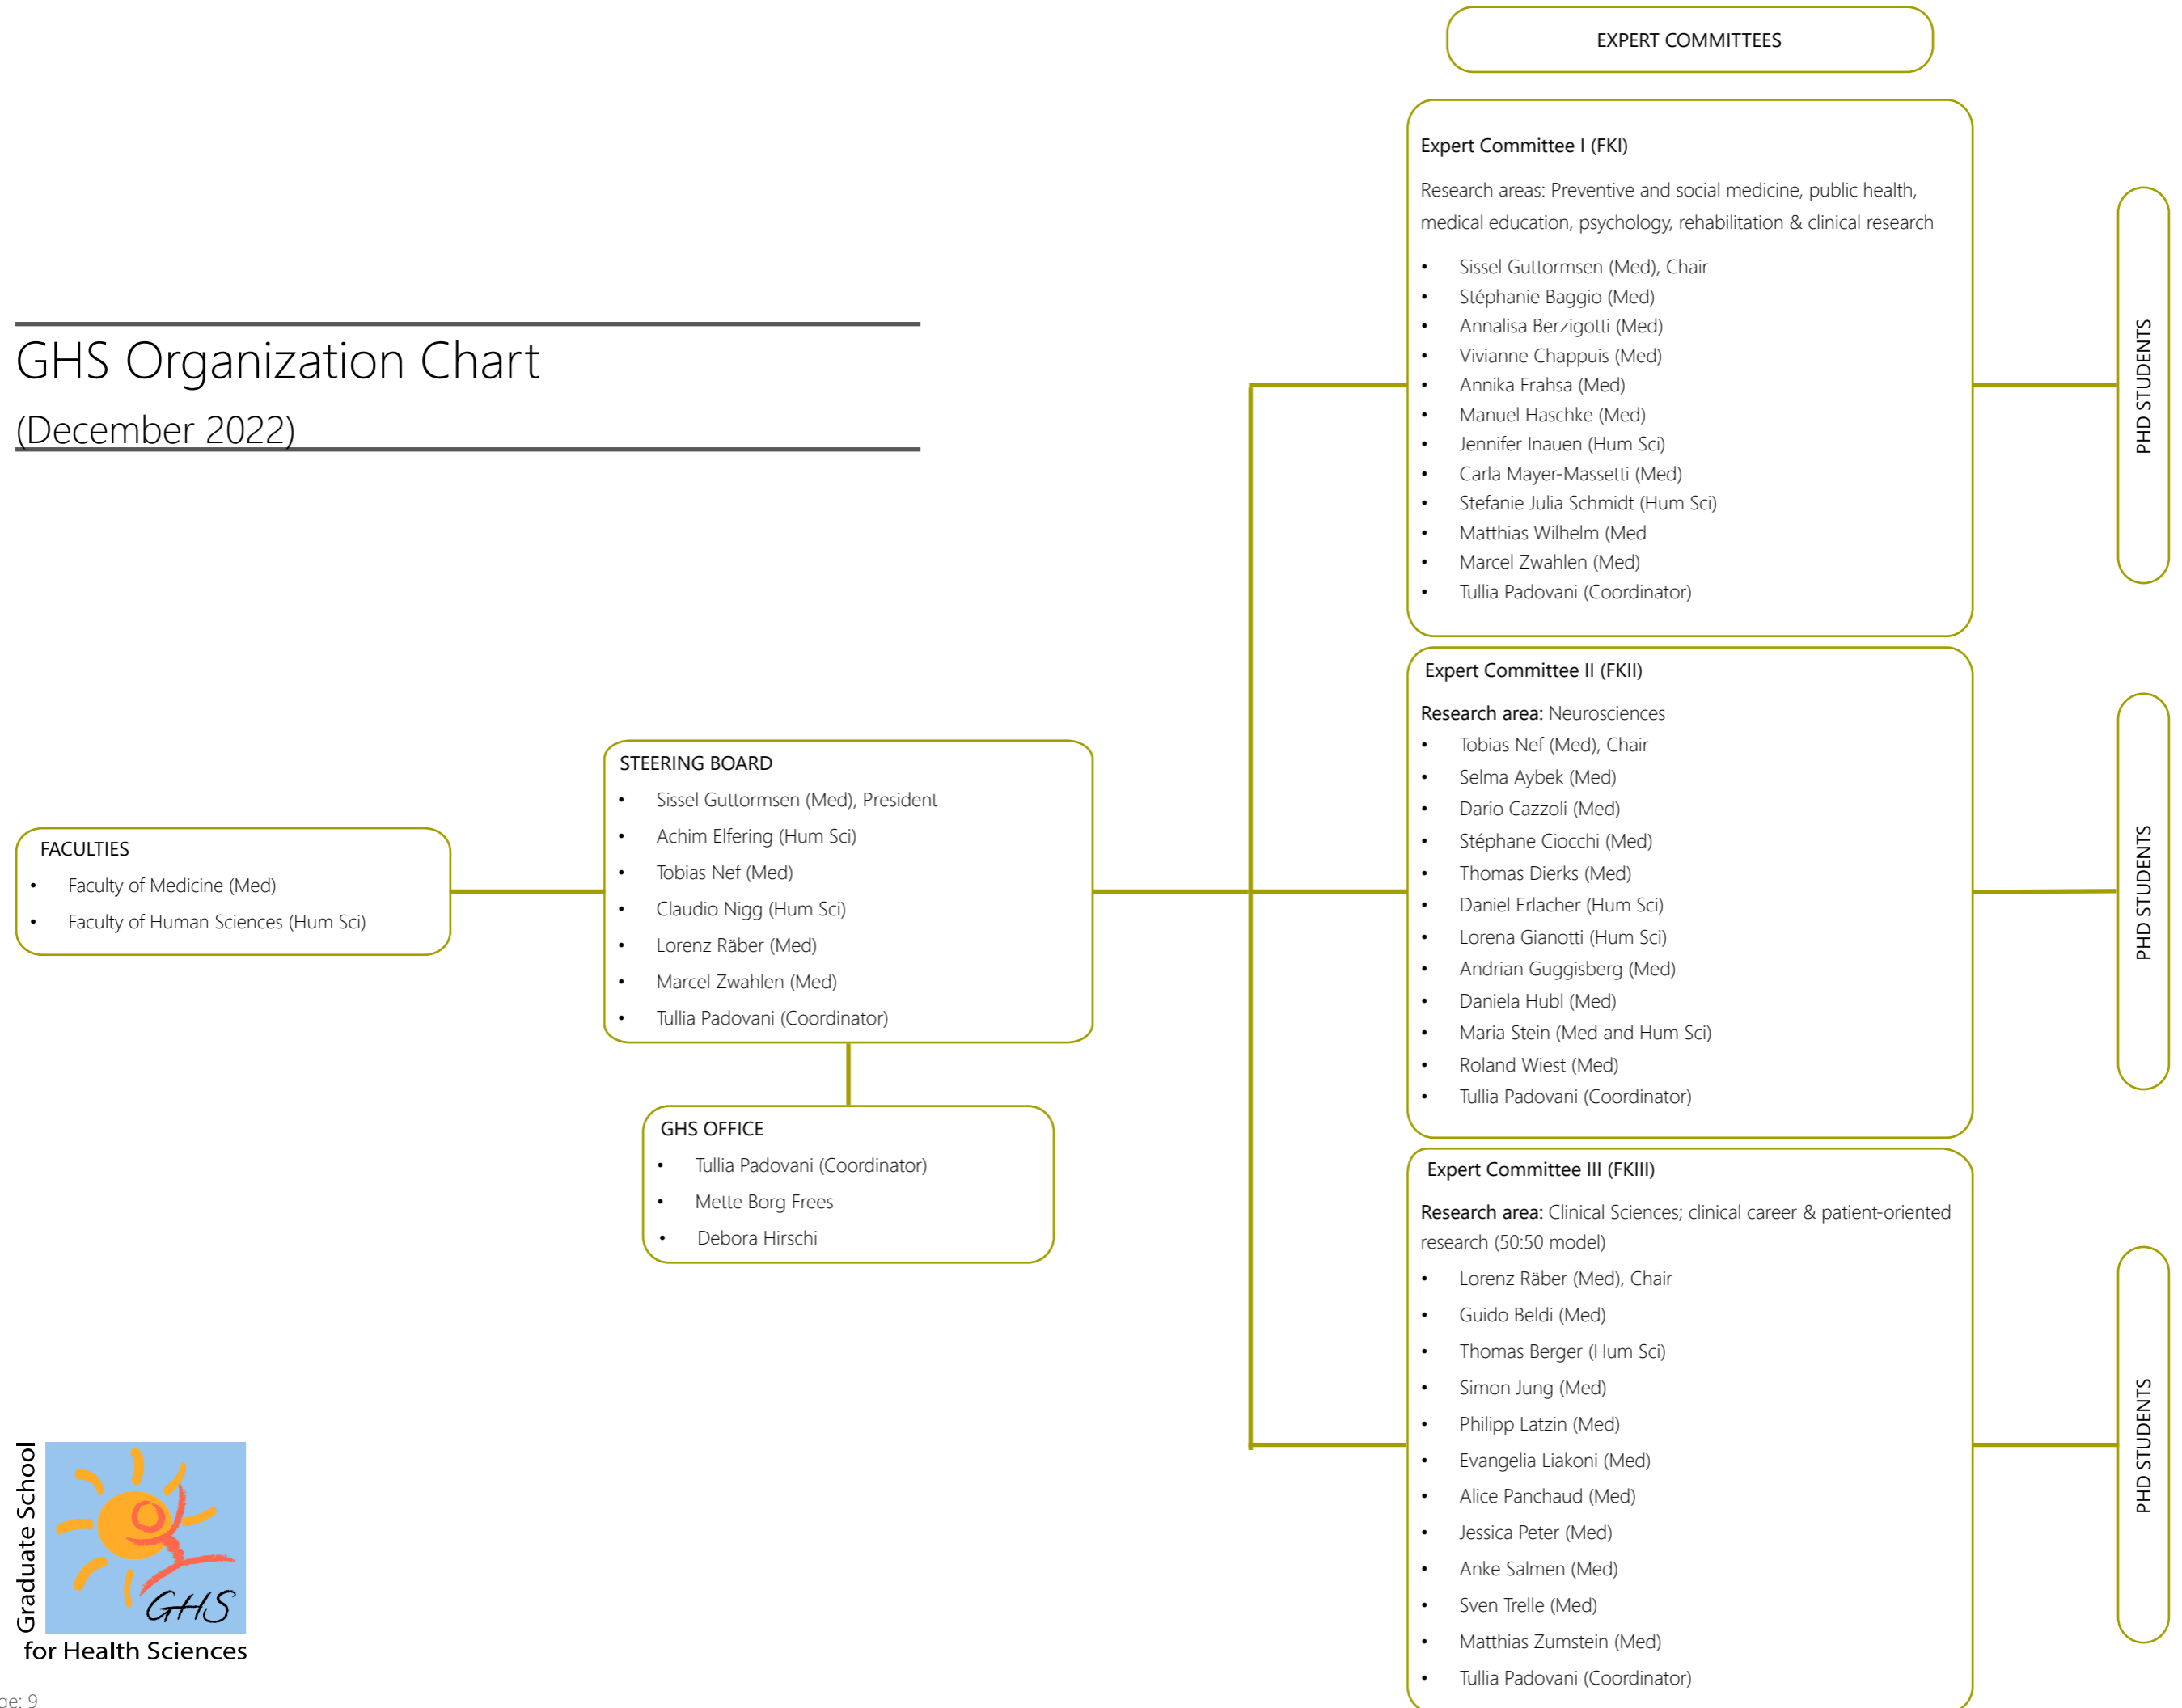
GHS Organization Chart

(December 2022)

EXPERT COMMITTEES

Expert Committee I (FKI)

Research areas: Preventive and social medicine, public health, medical education, psychology, rehabilitation & clinical research

- Sissel Guttormsen (Med), Chair
- Stéphanie Baggio (Med)
- Annalisa Berzigotti (Med)
- Vivianne Chappuis (Med)
- Annika Frahsa (Med)
- Manuel Haschke (Med)
- Jennifer Inauen (Hum Sci)
- Carla Mayer-Massetti (Med)
- Stefanie Julia Schmidt (Hum Sci)
- Matthias Wilhelm (Med
- Marcel Zwahlen (Med)
- Tullia Padovani (Coordinator)

PHD STUDENTS

Expert Committee II (FKII)

Research area: Neurosciences

- Tobias Nef (Med), Chair
- Selma Aybek (Med)
- Dario Cazzoli (Med)
- Stéphane Ciocchi (Med)
- Thomas Dierks (Med)
- Daniel Erlacher (Hum Sci)
- Lorena Gianotti (Hum Sci)
- Andrian Guggisberg (Med)
- Daniela Hubl (Med)
- Maria Stein (Med and Hum Sci)
- Roland Wiest (Med)
- Tullia Padovani (Coordinator)

PHD STUDENTS

Expert Committee III (FKIII)

Research area: Clinical Sciences; clinical career & patient-oriented research (50:50 model)

- Lorenz Räber (Med), Chair
- Guido Beldi (Med)
- Thomas Berger (Hum Sci)
- Simon Jung (Med)
- Philipp Latzin (Med)
- Evangelia Liakoni (Med)
- Alice Panchaud (Med)
- Jessica Peter (Med)
- Anke Salmen (Med)
- Sven Trelle (Med)
- Matthias Zumstein (Med)
- Tullia Padovani (Coordinator)

PHD STUDENTS

STEERING BOARD

- Sissel Guttormsen (Med), President
- Achim Elfering (Hum Sci)
- Tobias Nef (Med)
- Claudio Nigg (Hum Sci)
- Lorenz Räber (Med)
- Marcel Zwahlen (Med)
- Tullia Padovani (Coordinator)

FACULTIES

- Faculty of Medicine (Med)
- Faculty of Human Sciences (Hum Sci)

GHS OFFICE

- Tullia Padovani (Coordinator)
- Mette Borg Frees
- Debora Hirschi

Graduate School for Health Sciences

GHS

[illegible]e: 9